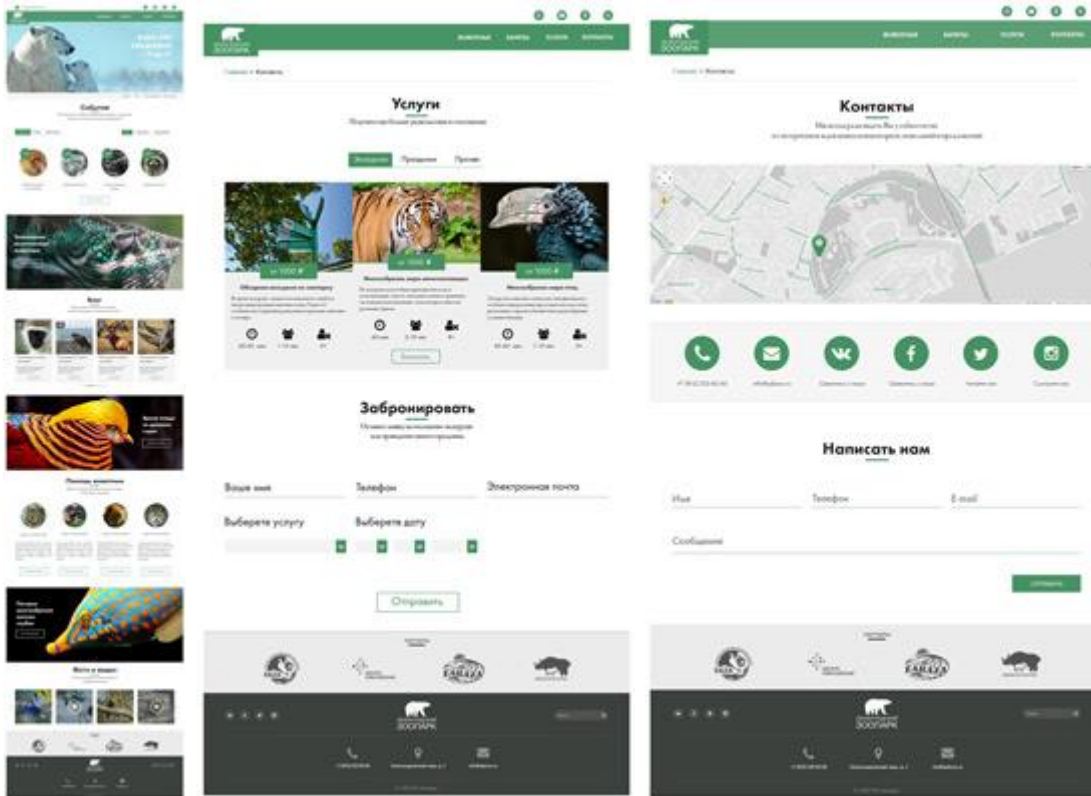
События

Услуги

ЖИВОТНЫЕ УСЛУГИ

от 1000 ₽

от 1000 ₽

от 1000 ₽

Забронировать

Ваше имя

Телефон

Электронная почта

Выберете услугу

Выберете дату

Отправить

ЗООПАРК

Контакты

Написать нам

Имя

Телефон

E-mail

Сообщение

ЗООПАРК